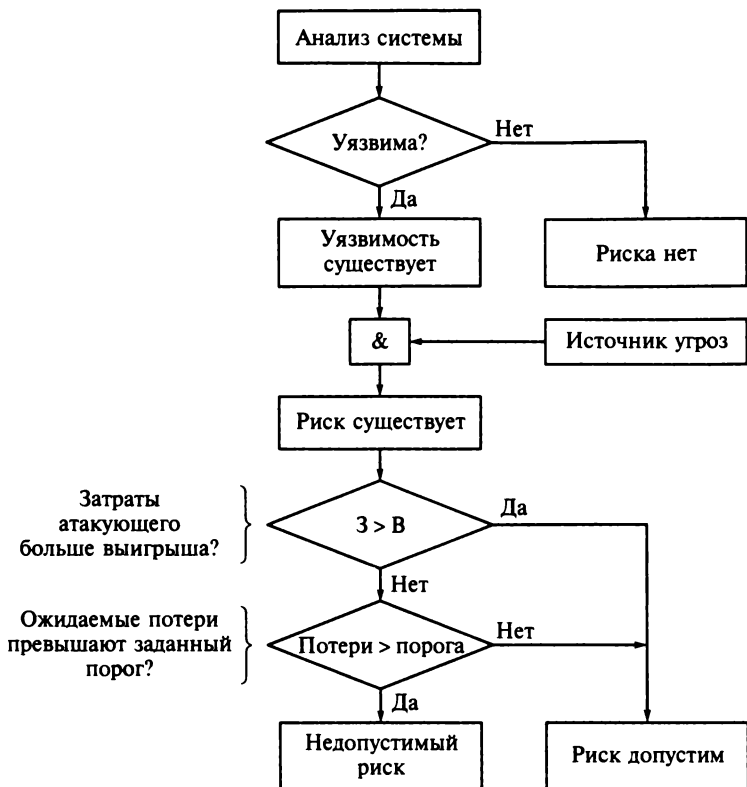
Анализ системы

Уязвима?

Нет

Да

Уязвимость существует

Риска нет

&

Источник угроз

Риск существует

Затраты атакующего больше выигрыша?

З > В

Да

Нет

Ожидаемые потери превышают заданный порог?

Потери > порога

Нет

Да

Недопустимый риск

Риск допустим